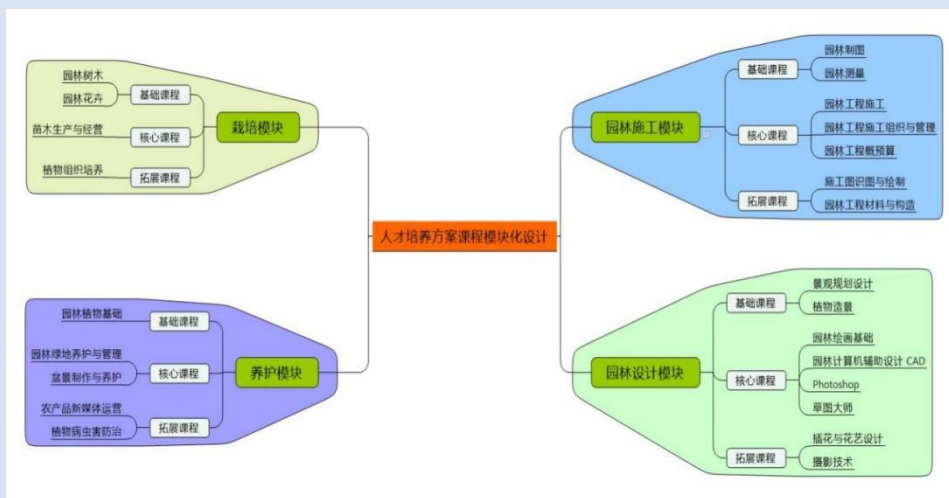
人才培养方案课程模块化设计

栽培模块
基础课程
园林树木
园林花卉
核心课程
苗木生产与经营
拓展课程
植物组织培养

养护模块
基础课程
园林植物基础
核心课程
园林绿地养护与管理
盆景制作与养护
拓展课程
农产品新媒体运营
植物病虫害防治

园林施工模块
基础课程
园林制图
园林测量
核心课程
园林工程施工
园林工程施工组织与管理
园林工程概预算
拓展课程
施工图识图与绘制
园林工程材料与构造

园林设计模块
基础课程
景观规划设计
植物造景
核心课程
园林绘画基础
园林计算机辅助设计 CAD
Photoshop
草图大师
拓展课程
插花与花艺设计
摄影技术